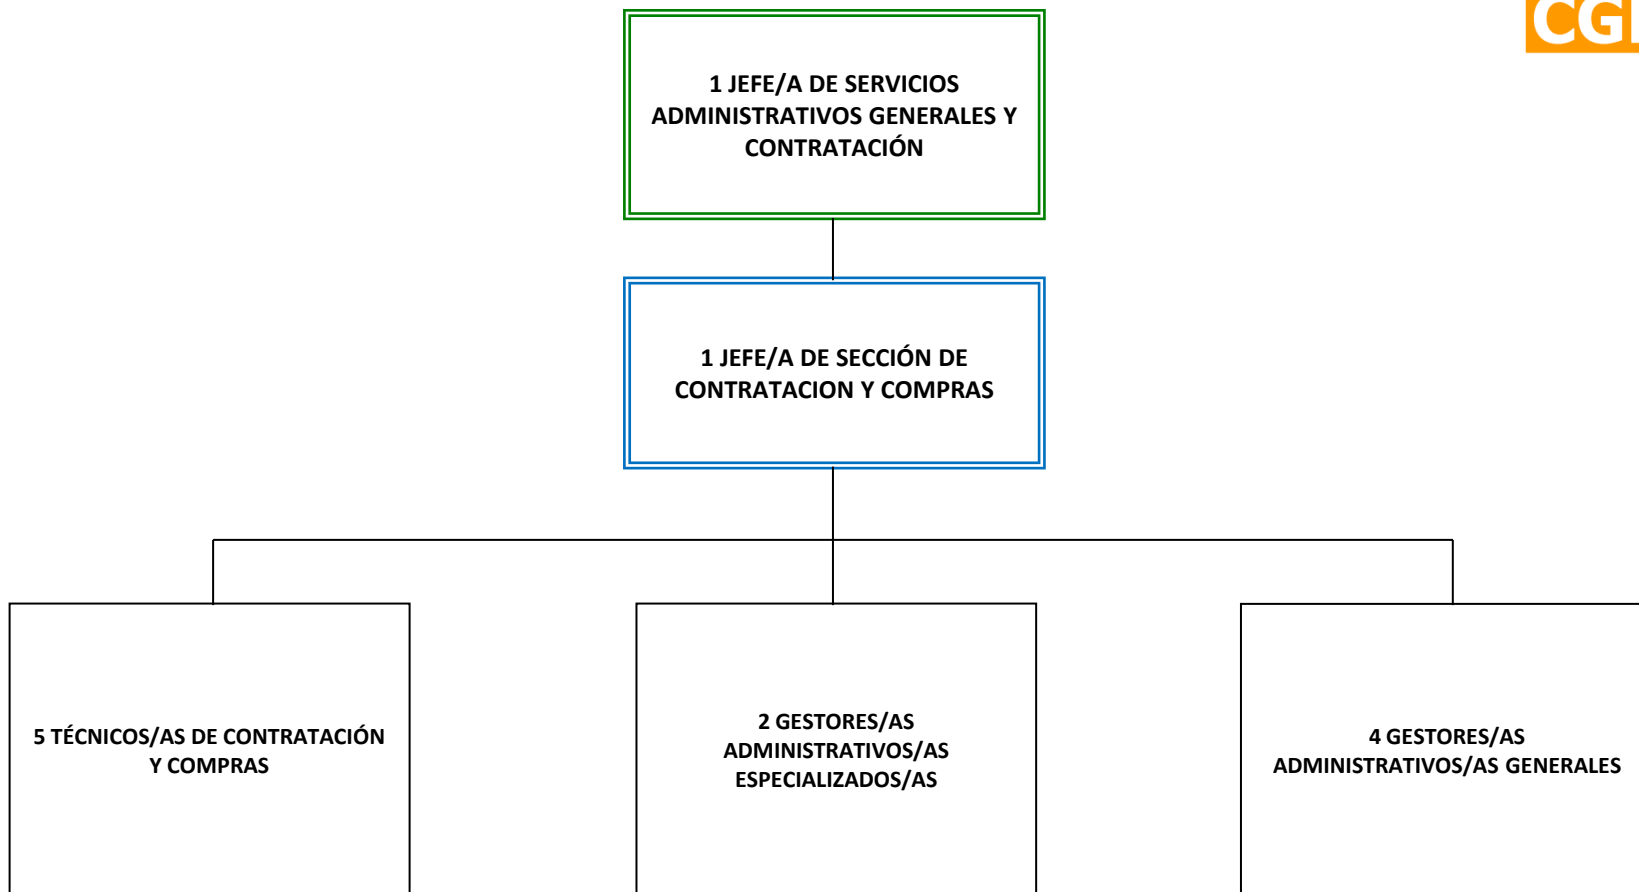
CG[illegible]

1 JEFE/A DE SERVICIOS ADMINISTRATIVOS GENERALES Y CONTRATACIÓN

1 JEFE/A DE SECCIÓN DE CONTRATACION Y COMPRAS

5 TÉCNICOS/AS DE CONTRATACIÓN Y COMPRAS

2 GESTORES/AS ADMINISTRATIVOS/AS ESPECIALIZADOS/AS

4 GESTORES/AS ADMINISTRATIVOS/AS GENERALES